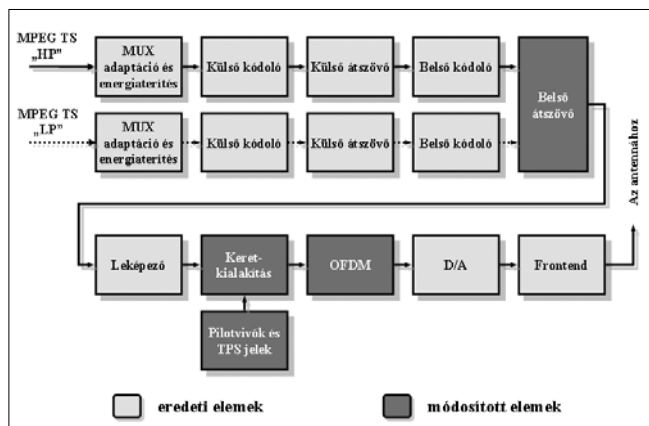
MPEG TS „HP"

MUX adaptáció és energiaterítés

Külső kódoló

Külső átszövő

Belső kódoló

MPEG TS „LP"

MUX adaptáció és energiaterítés

Külső kódoló

Külső átszövő

Belső kódoló

Belső átszövő

Az antennához

Leképező

Keret-kialakítás

OFDM

D/A

Frontend

Pilotvivők és TPS jelek

eredeti elemek

módosított elemek